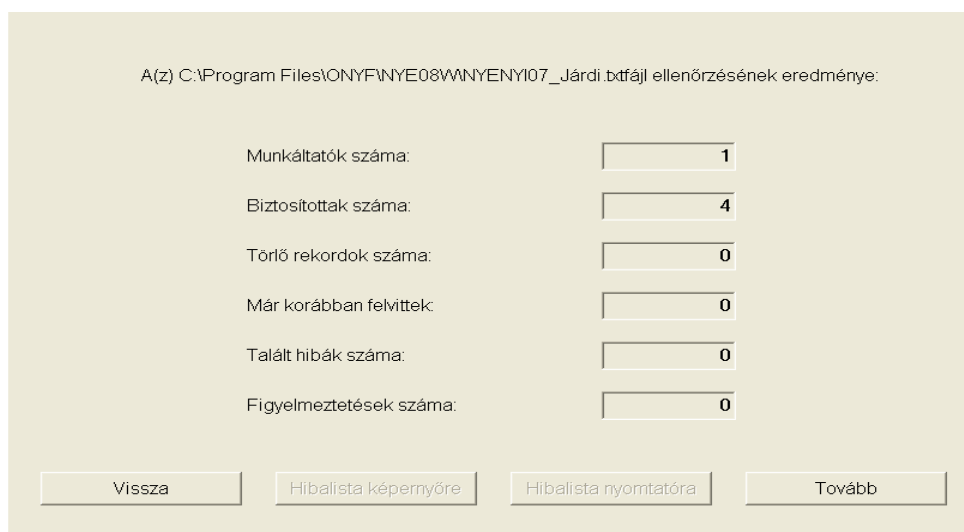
A(z) C:\Program Files\ONYF\NYE08W\NYENYI07_Járdi.txtfájl ellenőrzésének eredménye:

Munkáltatók száma: 1

Biztosítottak száma: 4

Törlő rekordok száma: 0

Már korábban felvittek: 0

Talált hibák száma: 0

Figyelmeztetések száma: 0

Vissza

Hibalista képernyőre

Hibalista nyomtatóra

Tovább